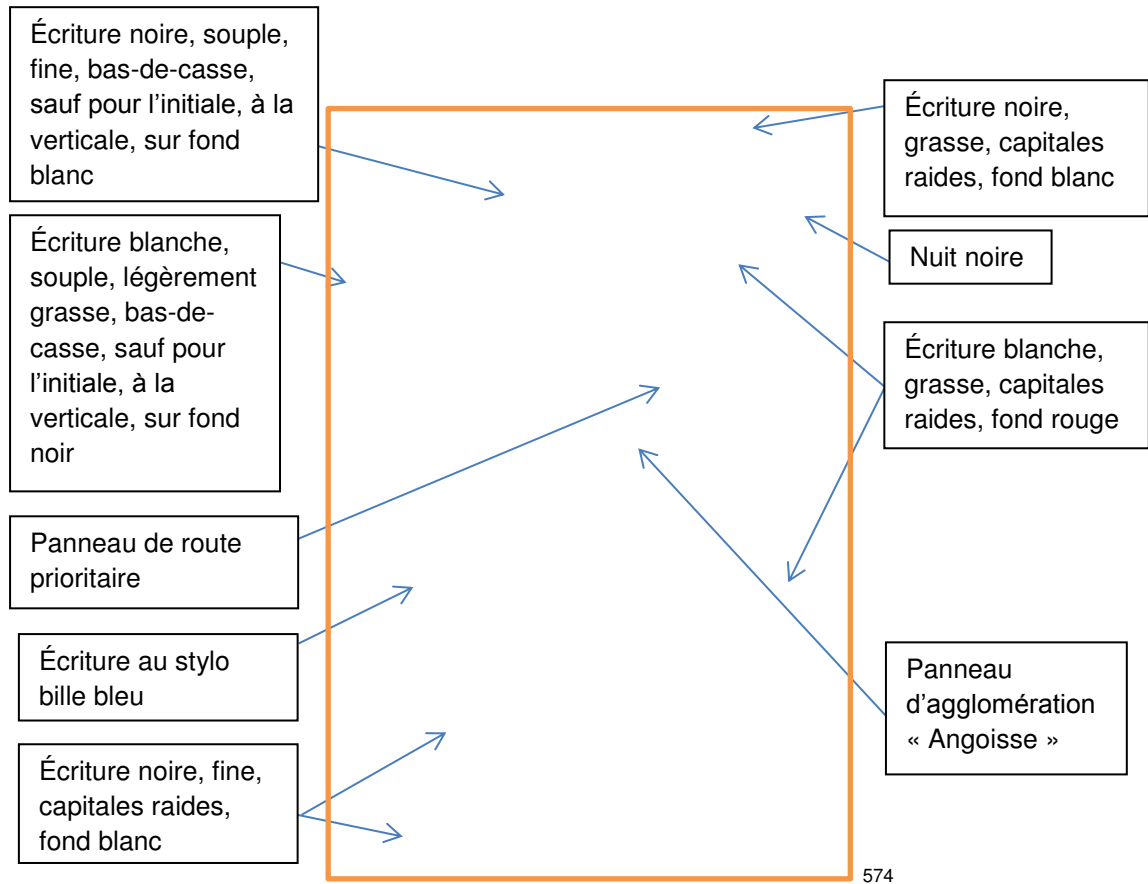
Écriture noire, souple, fine, bas-de-casse, sauf pour l'initiale, à la verticale, sur fond blanc

Écriture blanche, souple, légèrement grasse, bas-de-casse, sauf pour l'initiale, à la verticale, sur fond noir

Panneau de route prioritaire

Écriture au stylo bille bleu

Écriture noire, fine, capitales raides, fond blanc

Écriture noire, grasse, capitales raides, fond blanc

Nuit noire

Écriture blanche, grasse, capitales raides, fond rouge

Panneau d'agglomération « Angoisse »

574